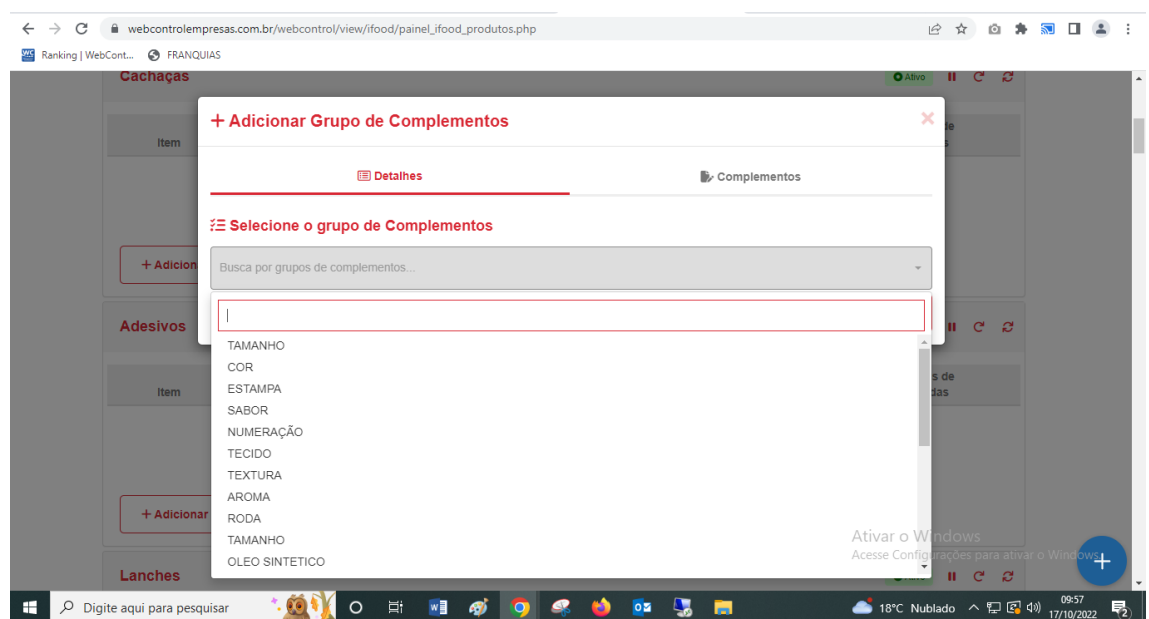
webcontrolempresas.com.br/webcontrol/view/ifood/painel_ifood_produtos.php

Ranking | WebCont... FRANQUIAS

Cachaças

Ativo

Item

+ Adicion

Adesivos

Item

+ Adicionar

Lanches

+ Adicionar Grupo de Complementos

×

Detalhes

Complementos

Selecione o grupo de Complementos

Busca por grupos de complementos...

TAMANHO
COR
ESTAMPA
SABOR
NUMERAÇÃO
TECIDO
TEXTURA
AROMA
RODA
TAMANHO
OLEO SINTETICO

Ativar o Windows
Acesse Configurações para ativar o Windows.

Digite aqui para pesquisar

18°C Nublado

09:57
17/10/2022